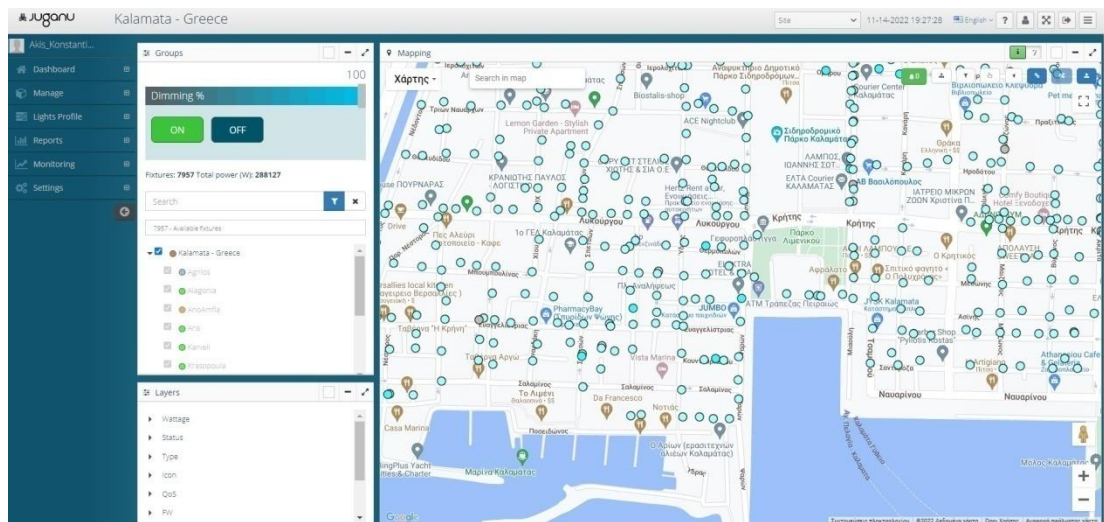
JUGANU Kalamata - Greece

Site 11-14-2022 19:27:28 English ?

Akis_Konstanti...

Dashboard
Manage
Lights Profile
Reports
Monitoring
Settings

Groups

100

Dimming %

ON OFF

Fixtures: 7957 Total power (W): 288127

Search

7957 - Available fixtures

Kalamata - Greece
Agrilos
Alagonia
AnoAmfia
Aris
Kalnali
Karpopoula

Layers

Wattage
Status
Type
Icon
QoS
FW

Mapping

Χάρτης

Search in map

Lemon Garden - Stylish Private Apartment

ACE Nightclub

Biostalis-shop

Σιδηροδρομικό Πάρκο Καλαμάτας

ΚΡΑΝΙΩΤΗΣ ΠΑΥΛΟΣ ΛΟΓΙΣΤΗΣ

ΕΛΤΑ Courier ΚΑΛΑΜΑΤΑΣ

ΑΒ Βασιλόπουλος

ΙΑΤΡΕΙΟ ΜΙΚΡΟΝ ΖΩΩΝ Χριστίνα Π...

ΠΟΥΡΝΑΡΑΣ

Λυκούργου

Κρήτης

Κρήτης

Πάρκο Λιμενικού

1ο ΓΕΛ Καλαμάτας

Μπουμπουλίνας

PharmacyBay

JUMBO

ATM Τράπεζας Πειραιώς

Ταβέρνα "Η Κρήνη"

Ευαγγελίστριας

Vista Marina

Σαλαμίνος

Σαλαμίνος

Σαλαμίνος

Το Λιμένι

Da Francesco

Νότιας

Casa Marina

Ποσειδώνος

Μαρίνα Καλαμάτας

Ναυαρίνου

Ναυαρίνου

Μόλος Καλαμάτας

Ηρώδου

Google